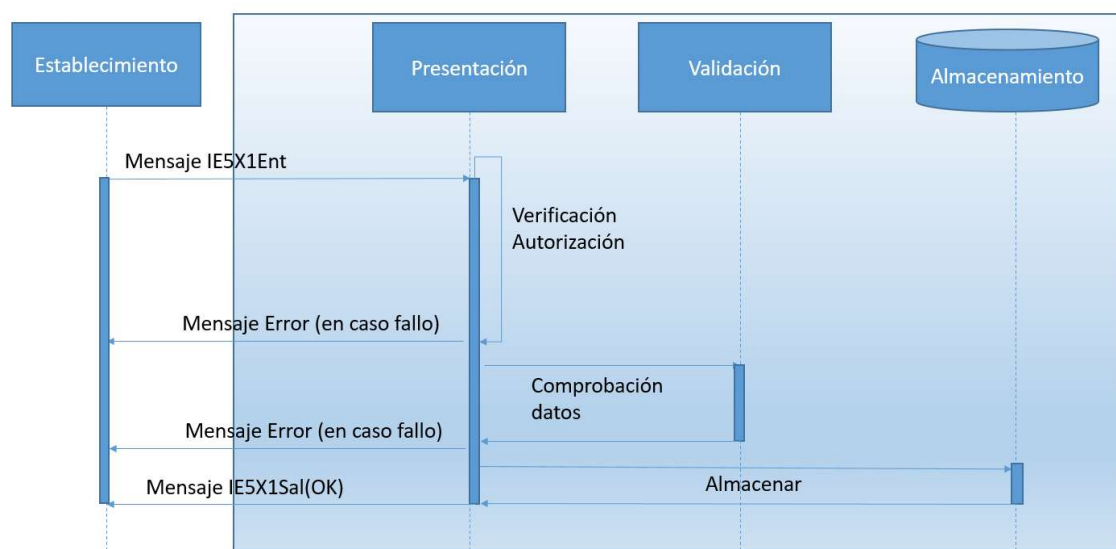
Establecimiento

Presentación

Validación

Almacenamiento

Mensaje IE5X1Ent

Verificación
Autorización

Mensaje Error (en caso fallo)

Comprobación
datos

Mensaje Error (en caso fallo)

Almacenar

Mensaje IE5X1Sal(OK)